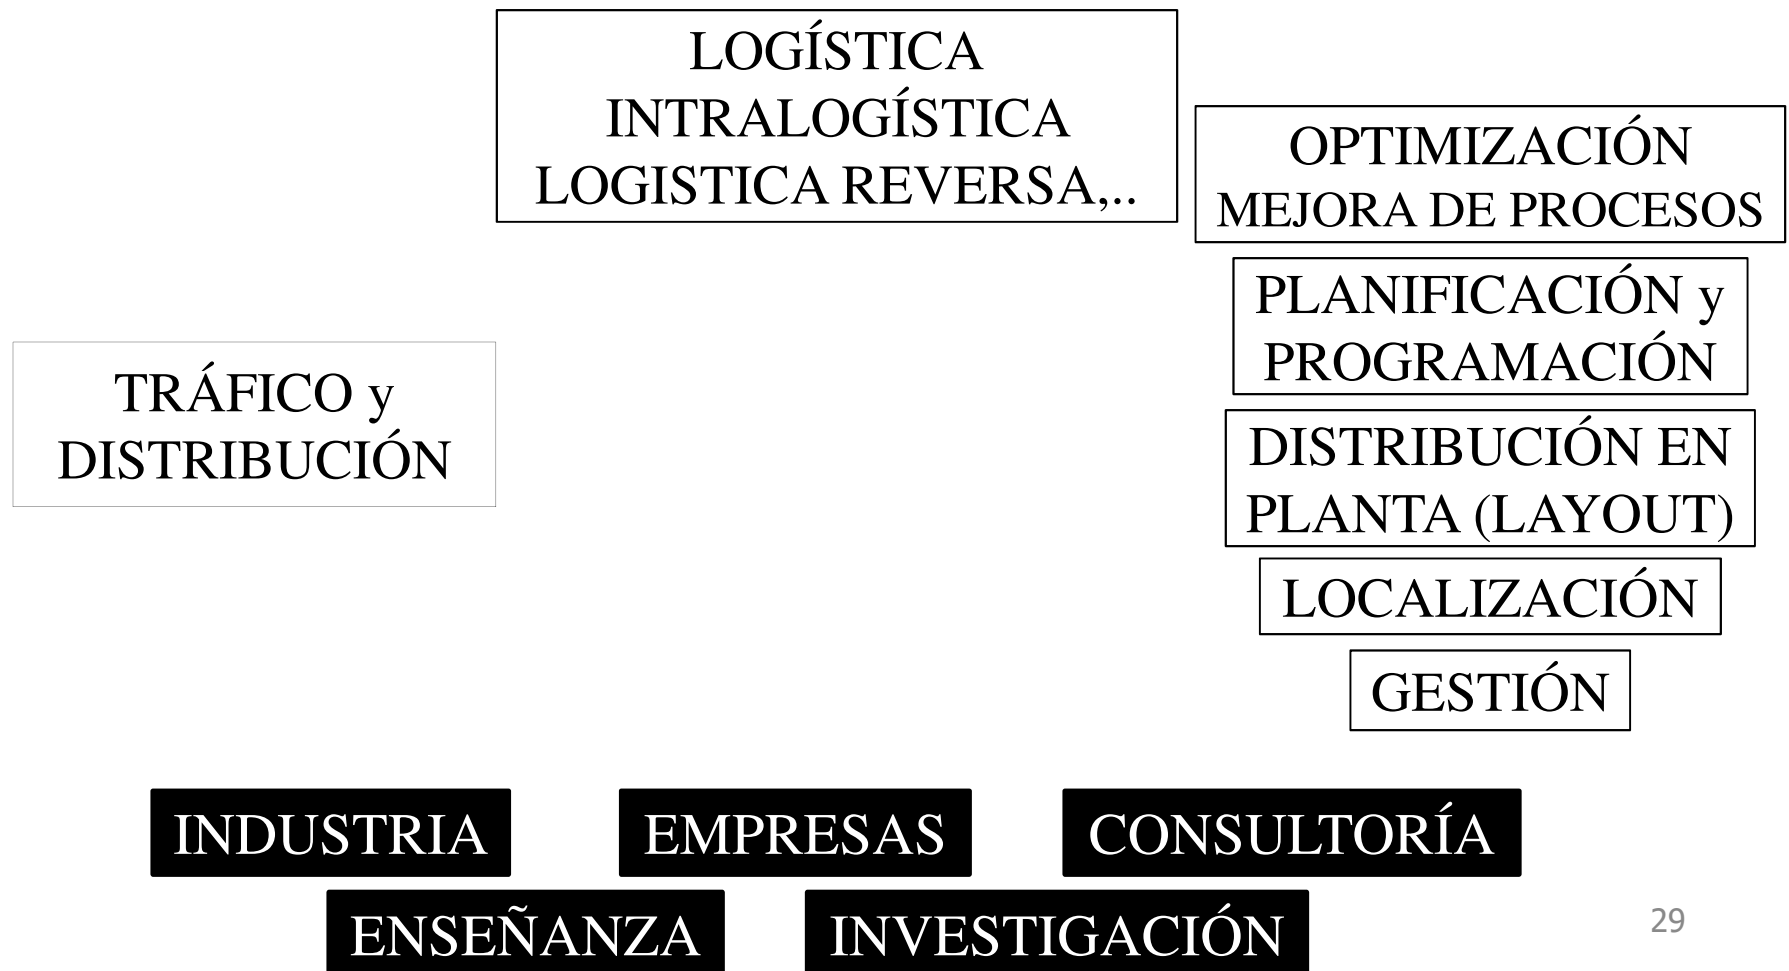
LOGÍSTICA
INTRALOGÍSTICA
LOGISTICA REVERSA,..

OPTIMIZACIÓN
MEJORA DE PROCESOS

PLANIFICACIÓN y
PROGRAMACIÓN

TRÁFICO y
DISTRIBUCIÓN

DISTRIBUCIÓN EN
PLANTA (LAYOUT)

LOCALIZACIÓN

GESTIÓN

INDUSTRIA

EMPRESAS

CONSULTORÍA

ENSEÑANZA

INVESTIGACIÓN

29